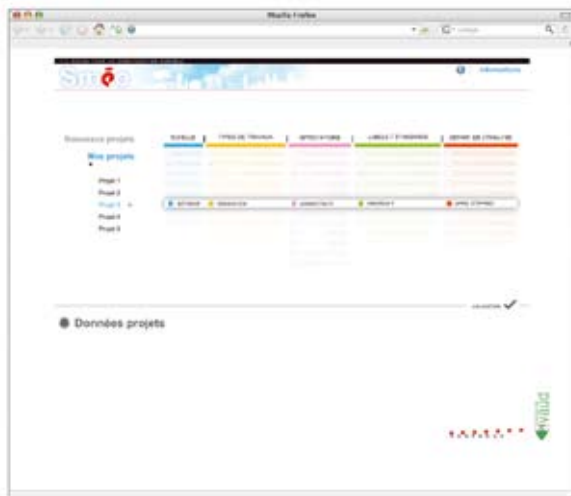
Mozilla Firefox

Smée

Nouveaux projets

Mes projets

Projet 1
Projet 2
Projet 3
Projet 4
Projet 5

| SUPPORT | TYPES DE TRAVAUX | INTERVENANTS | LIBELLÉ / ÉTIQUETAGE | DEGRÉ DE QUALITÉ |
|---|---|---|---|---|

Données projets

Valider